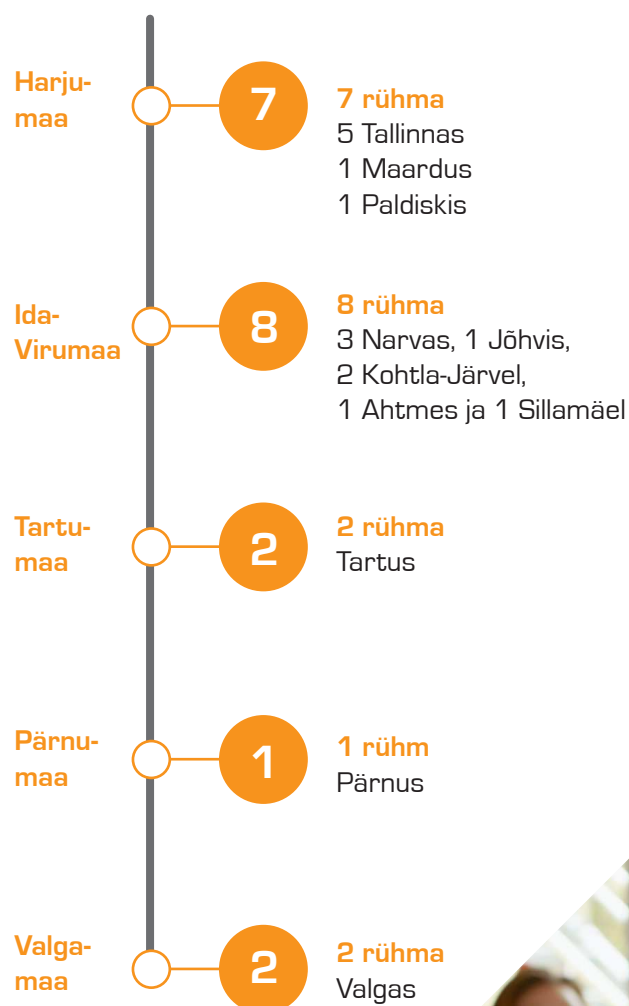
Harjumaa

7

7 rühma
5 Tallinnas
1 Maardus
1 Paldiskis

Ida-Virumaa

8

8 rühma
3 Narvas, 1 Jõhvis,
2 Kohtla-Järvel,
1 Ahtmes ja 1 Sillamäel

Tartumaa

2

2 rühma
Tartus

Pärnumaa

1

1 rühm
Pärnus

Valgamaa

2

2 rühma
Valgas